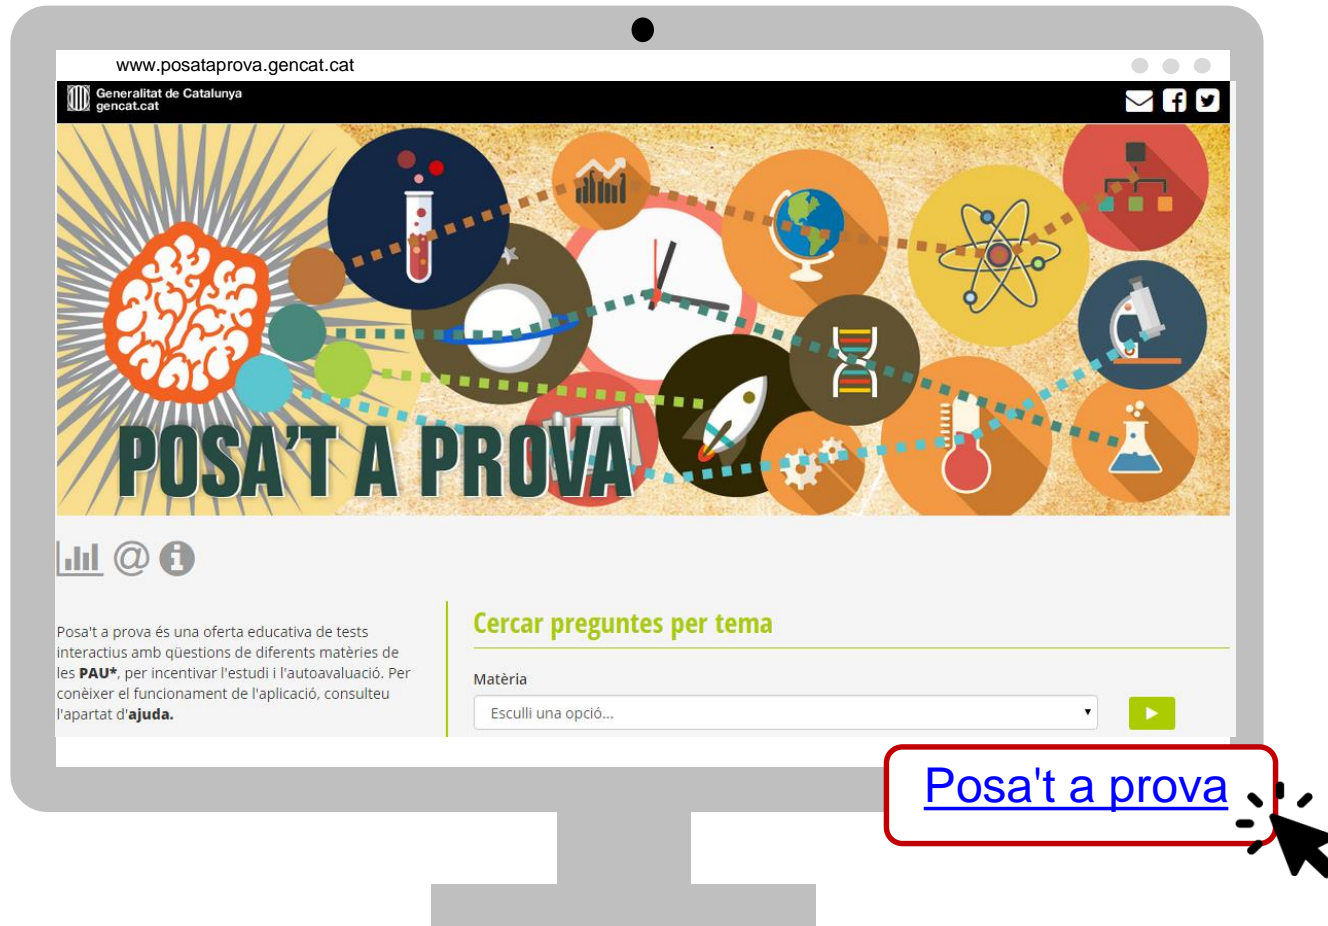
www.posataprova.gencat.cat

Generalitat de Catalunya
gencat.cat

POSA'T A PROVA

Posa't a prova és una oferta educativa de tests interactius amb qüestions de diferents matèries de les **PAU***, per incentivar l'estudi i l'autoavaluació. Per conèixer el funcionament de l'aplicació, consulteu l'apartat d'**ajuda.**

Cercar preguntes per tema

Matèria

Esculli una opció...

Posa't a prova